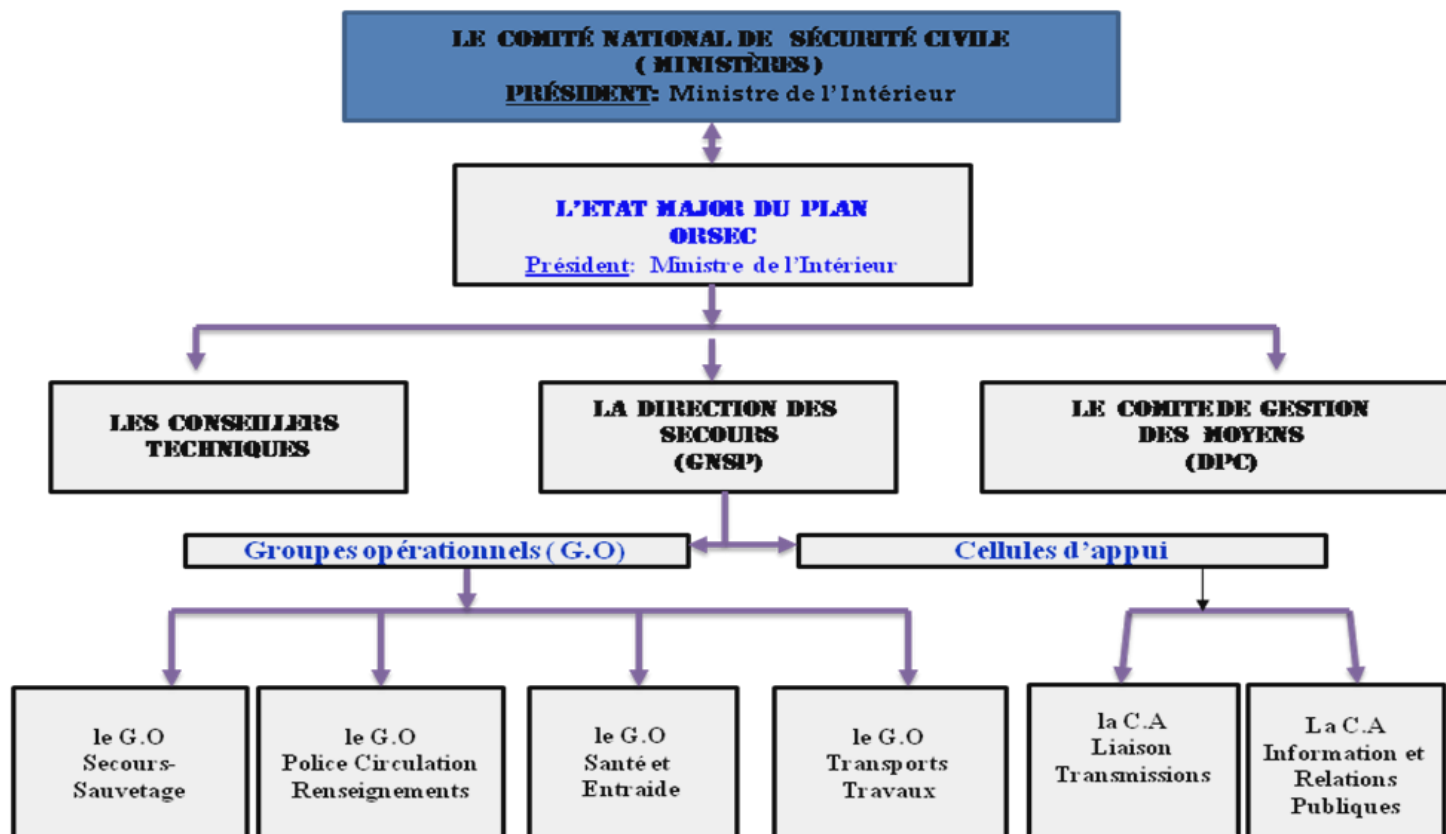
LE COMITÉ NATIONAL DE SÉCURITÉ CIVILE
( MINISTÈRES )
PRÉSIDENT: Ministre de l'Intérieur

L'ETAT MAJOR DU PLAN ORSEC
Président: Ministre de l'Intérieur

LES CONSEILLERS TECHNIQUES

LA DIRECTION DES SECOURS
(GNSP)

LE COMITE DE GESTION DES MOYENS
(DPC)

Groupes opérationnels ( G.O)

Cellules d'appui

le G.O
Secours-Sauvetage

le G.O
Police Circulation Renseignements

le G.O
Santé et Entraide

le G.O
Transports Travaux

la C.A
Liaison Transmissions

La C.A
Information et Relations Publiques